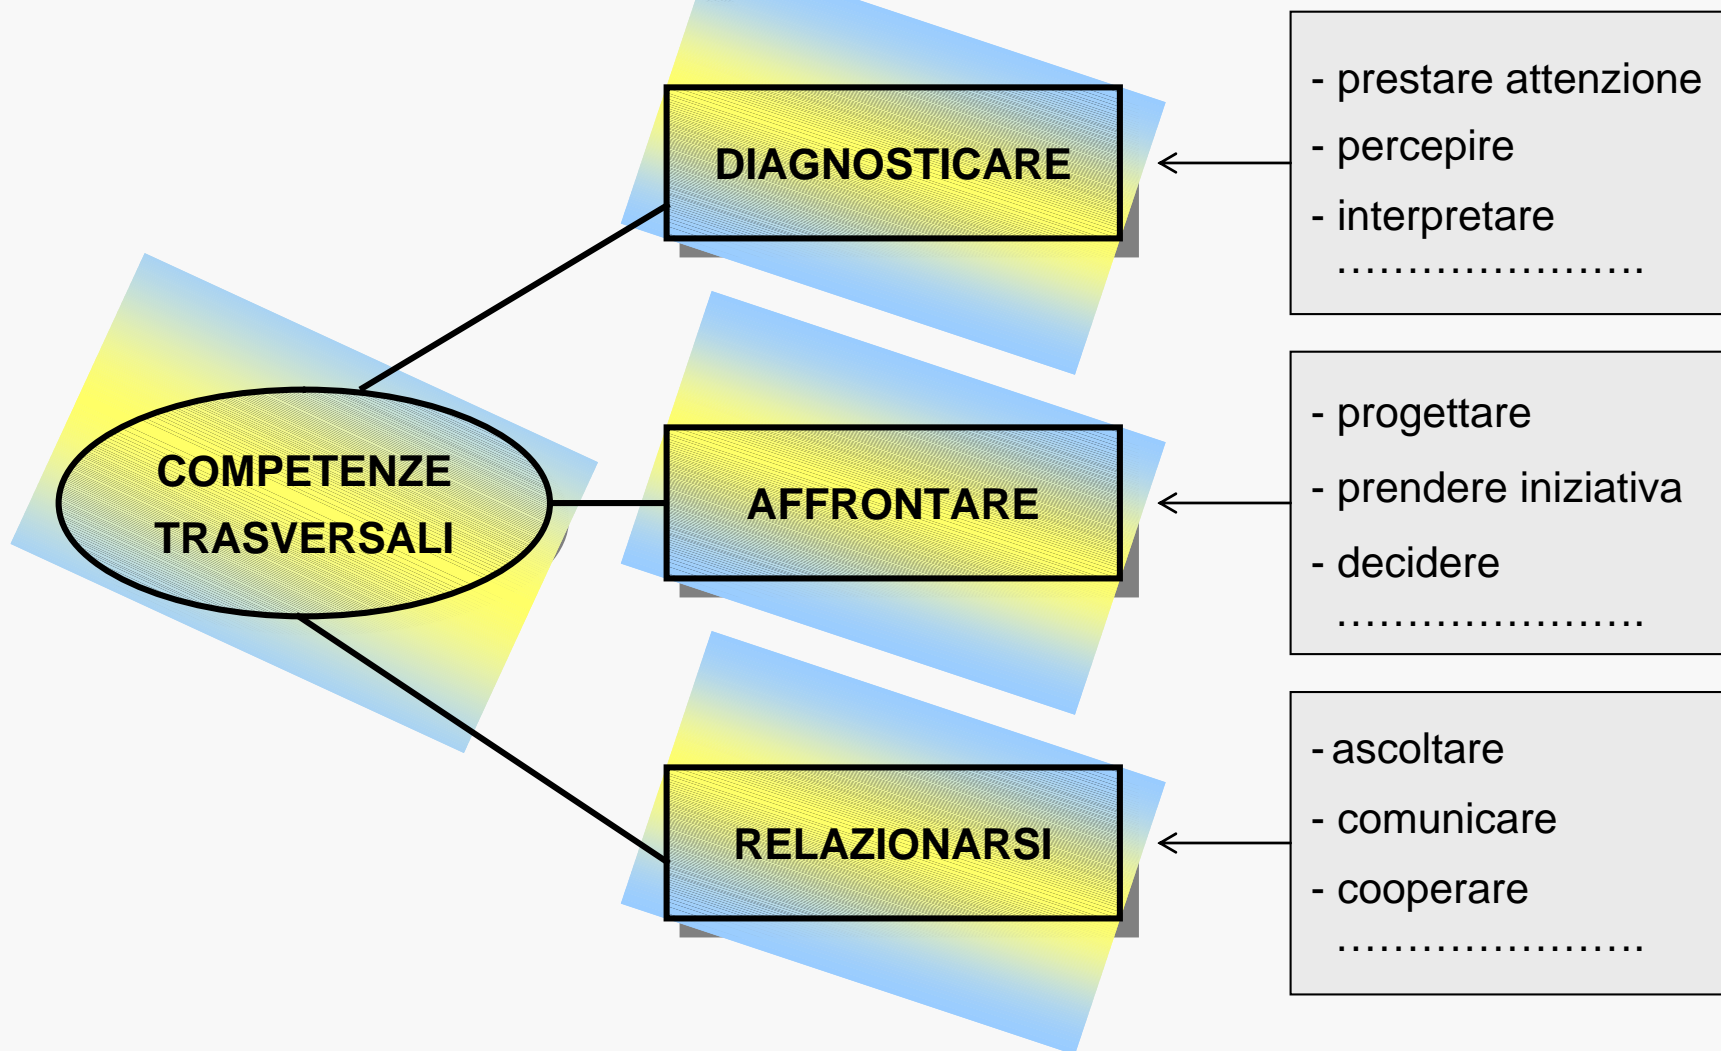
COMPETENZE TRASVERSALI

DIAGNOSTICARE

- prestare attenzione
- percepire
- interpretare
……………………

AFFRONTARE

- progettare
- prendere iniziativa
- decidere
……………………

RELAZIONARSI

- ascoltare
- comunicare
- cooperare
……………………